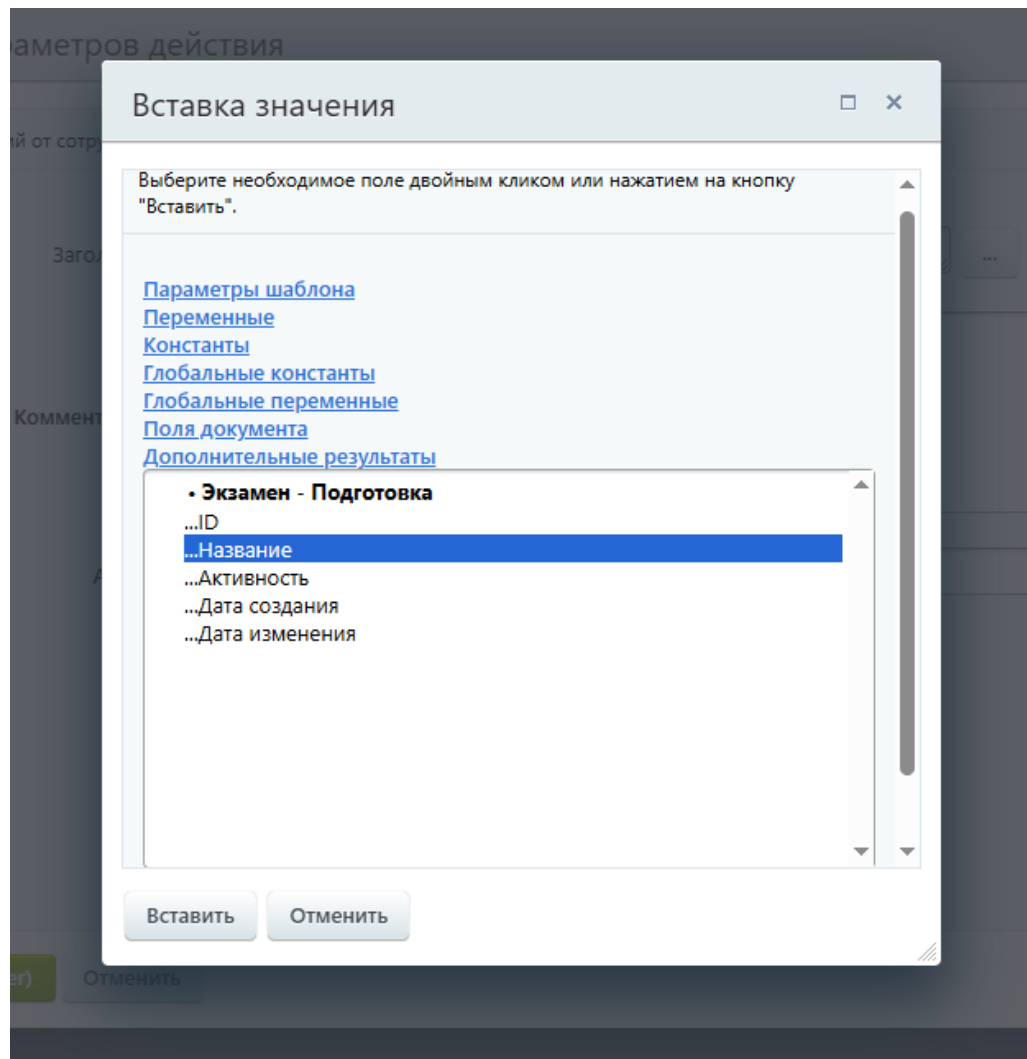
аметров действия

ий от сотр

Загол

...

Коммент

А

Вставка значения

Выберите необходимое поле двойным кликом или нажатием на кнопку "Вставить".

Параметры шаблона
Переменные
Константы
Глобальные константы
Глобальные переменные
Поля документа
Дополнительные результаты

• Экзамен - Подготовка
...ID
...Название
...Активность
...Дата создания
...Дата изменения

Вставить
Отменить

er)
Отменить